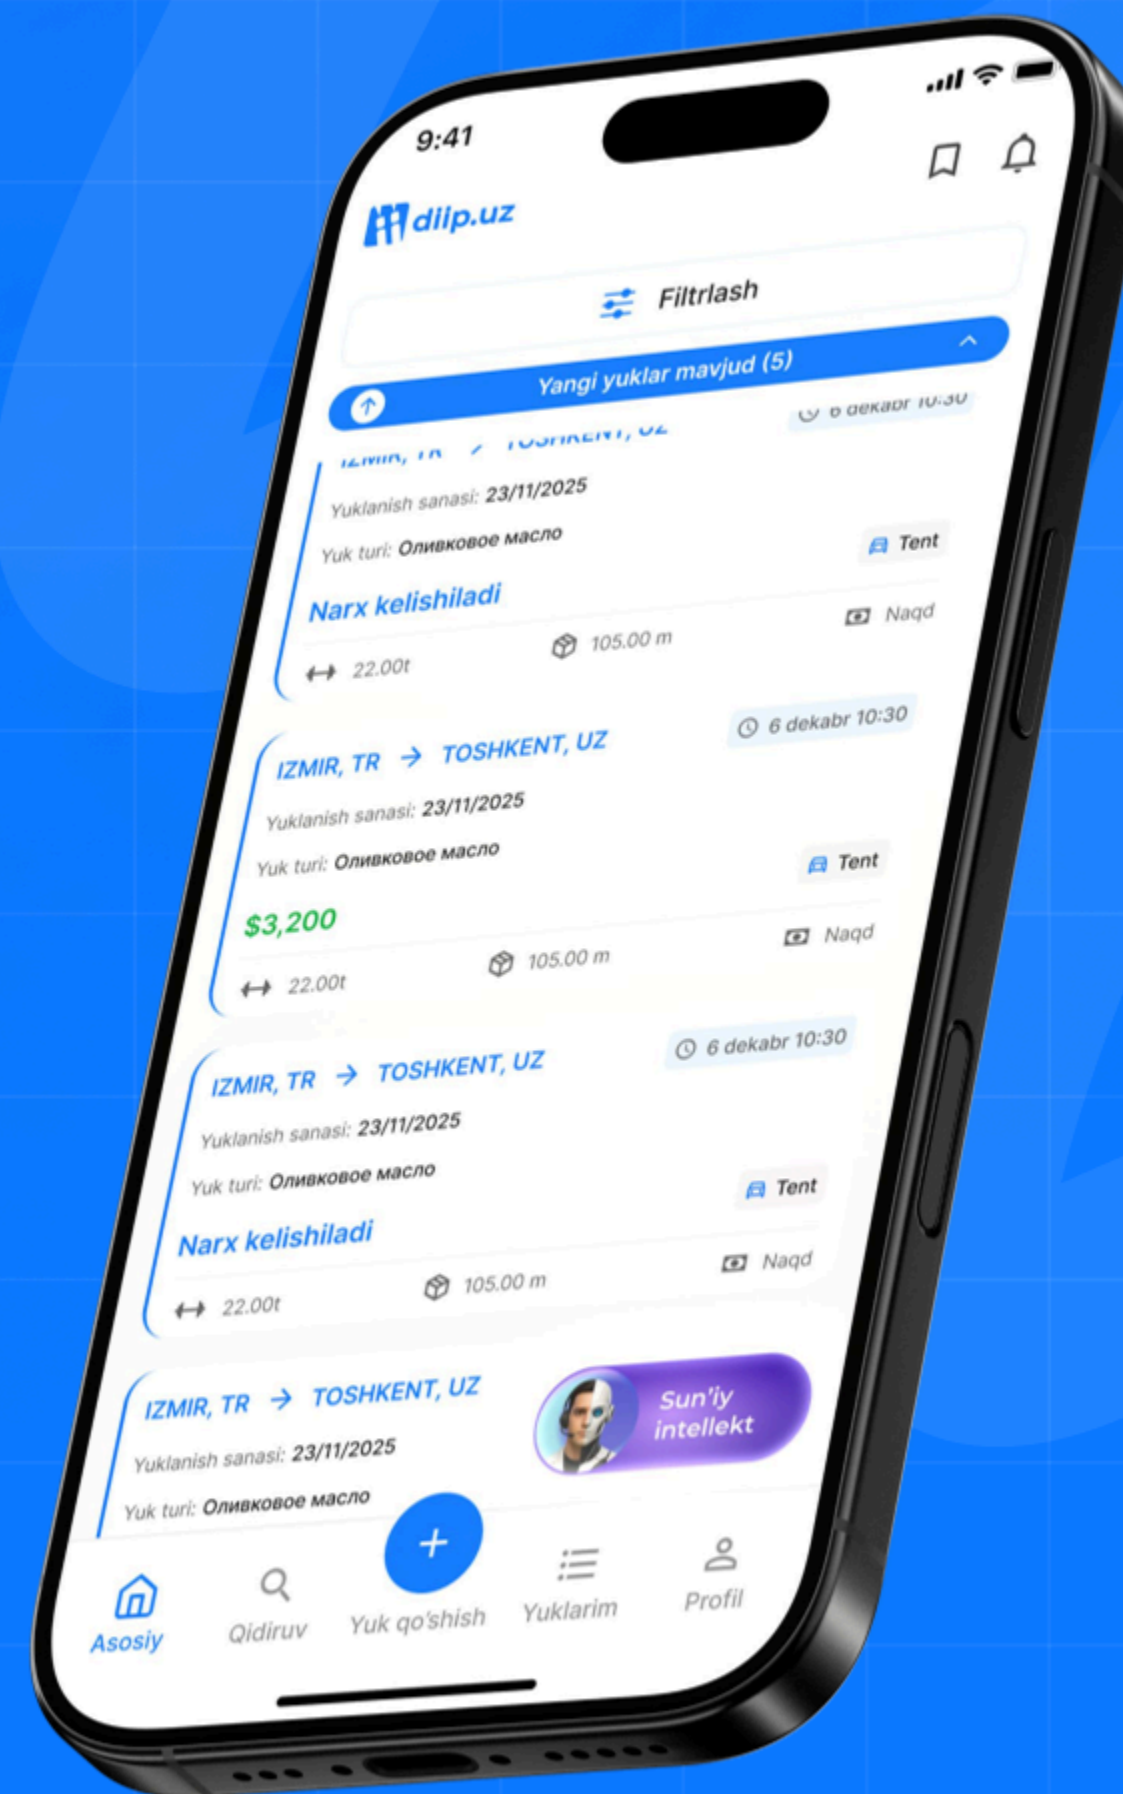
9:41

diip.uz

Filtrlash

Yangi yuklar mavjud (5)

IZMIR, TR → TOSHKENT, UZ
6 dekabr 10:30
Yuklanish sanasi: 23/11/2025
Yuk turi: Оливковое масло
Tent
Narx kelishiladi
Naqd
22.00t
105.00 m

IZMIR, TR → TOSHKENT, UZ
6 dekabr 10:30
Yuklanish sanasi: 23/11/2025
Yuk turi: Оливковое масло
Tent
$3,200
Naqd
22.00t
105.00 m

IZMIR, TR → TOSHKENT, UZ
6 dekabr 10:30
Yuklanish sanasi: 23/11/2025
Yuk turi: Оливковое масло
Tent
Narx kelishiladi
Naqd
22.00t
105.00 m

IZMIR, TR → TOSHKENT, UZ
Yuklanish sanasi: 23/11/2025
Yuk turi: Оливковое масло

Sun'iy intellekt

Asosiy
Qidiruv
Yuk qo'shish
Yuklarim
Profil